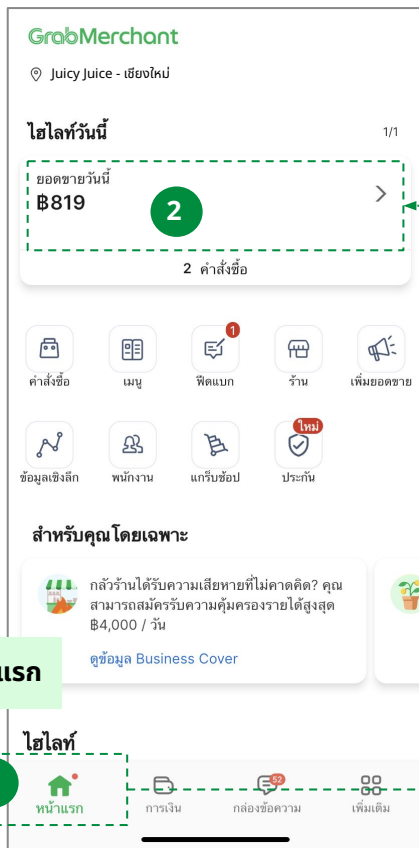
GrabMerchant

Juicy Juice - เชียงใหม่

ไฮไลท์วันนี้

1/1

ยอดขายวันนี้

฿819

2

2 คำสั่งซื้อ

คำสั่งซื้อ

เมนู

1

ฟีดแบก

ร้าน

เพิ่มยอดขาย

ข้อมูลเชิงลึก

พนักงาน

แกร็บช้อป

ใหม่

ประกัน

สำหรับคุณโดยเฉพาะ

กลัวร้านได้รับความเสียหายที่ไม่คาดคิด? คุณสามารถสมัครรับความคุ้มครองรายได้สูงสุด ฿4,000 / วัน

ดูข้อมูล Business Cover

แรก

ไฮไลท์

หน้าแรก

การเงิน

52

กล่องข้อความ

เพิ่มเติม